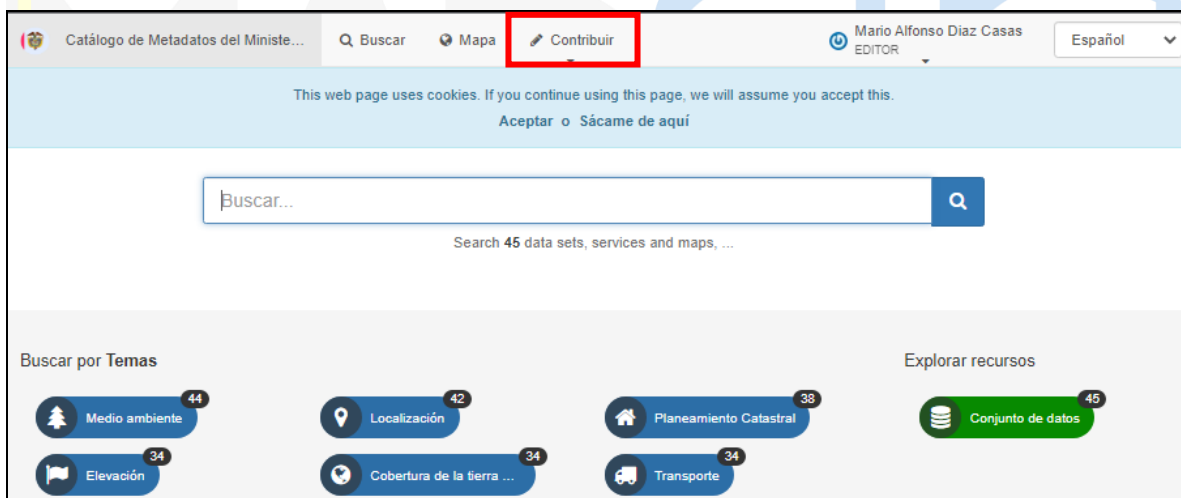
Catálogo de Metadatos del Ministe...

Buscar

Mapa

Contribuir

Mario Alfonso Díaz Casas
EDITOR

Español

This web page uses cookies. If you continue using this page, we will assume you accept this.

Aceptar o Sácame de aquí

Buscar...

Search **45** data sets, services and maps, ...

Buscar por **Temas**

Medio ambiente 44

Localización 42

Planeamiento Catastral 38

Elevación 34

Cobertura de la tierra ... 34

Transporte 34

Explorar recursos

Conjunto de datos 45